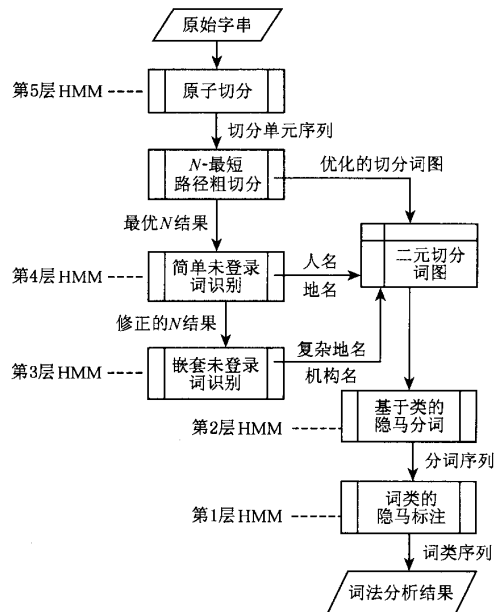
原始字串

第5层 HMM

原子切分

切分单元序列

$N$-最短路径粗切分

优化的切分词图

最优$N$结果

第4层 HMM

简单未登录词识别

人名

地名

二元切分词图

修正的$N$结果

第3层 HMM

嵌套未登录词识别

复杂地名

机构名

第2层 HMM

基于类的隐马分词

分词序列

第1层 HMM

词类的隐马标注

词类序列

词法分析结果